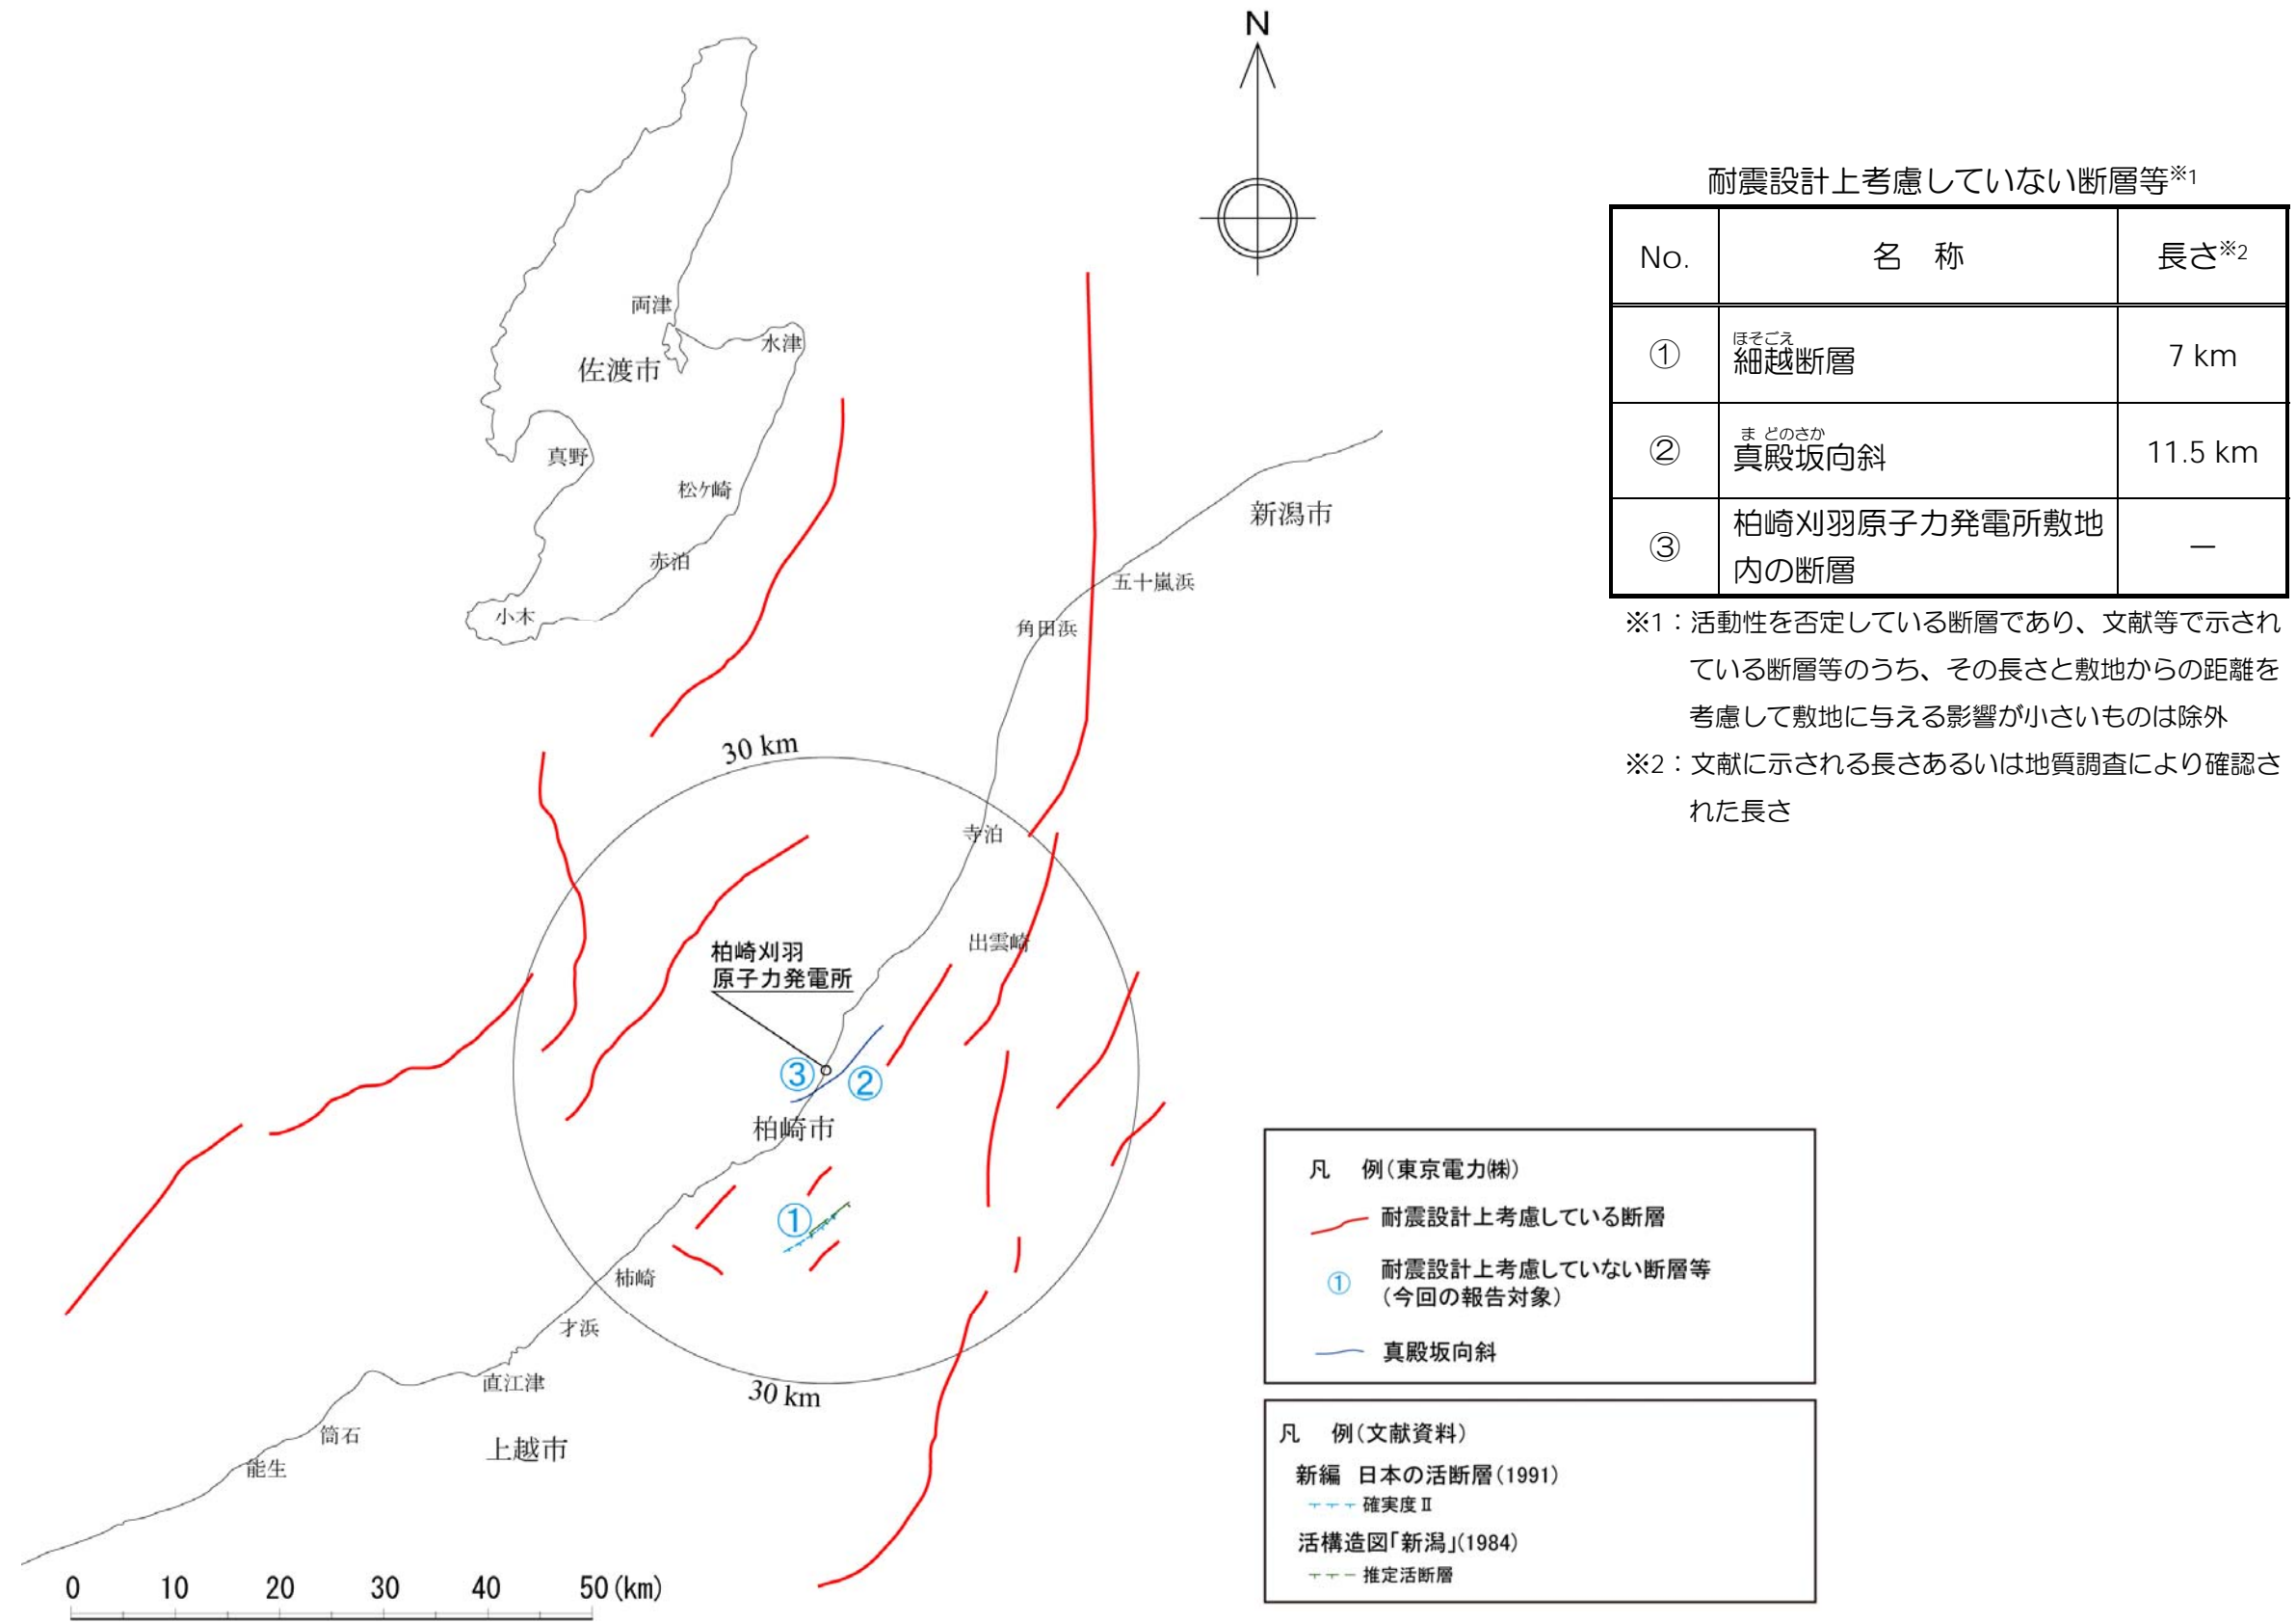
N

両津
水津
佐渡市
真野
松ケ崎
赤泊
小木
新潟市
五十嵐浜
角田浜
30 km
寺泊
出雲崎
柏崎刈羽
原子力発電所
③
②
柏崎市
①
柿崎
才浜
直江津
30 km
筒石
上越市
能生

0 10 20 30 40 50 (km)

耐震設計上考慮していない断層等※1

| No. | 名　称 | 長さ※2 |
|---|---|---|
| ① | 細越断層（ほそごえ） | 7 km |
| ② | 真殿坂向斜（まどのさか） | 11.5 km |
| ③ | 柏崎刈羽原子力発電所敷地内の断層 | – |

※1：活動性を否定している断層であり、文献等で示されている断層等のうち、その長さと敷地からの距離を考慮して敷地に与える影響が小さいものは除外

※2：文献に示される長さあるいは地質調査により確認された長さ

凡　例（東京電力㈱）
耐震設計上考慮している断層
① 耐震設計上考慮していない断層等（今回の報告対象）
真殿坂向斜

凡　例（文献資料）
新編　日本の活断層（1991）
確実度Ⅱ
活構造図「新潟」（1984）
推定活断層